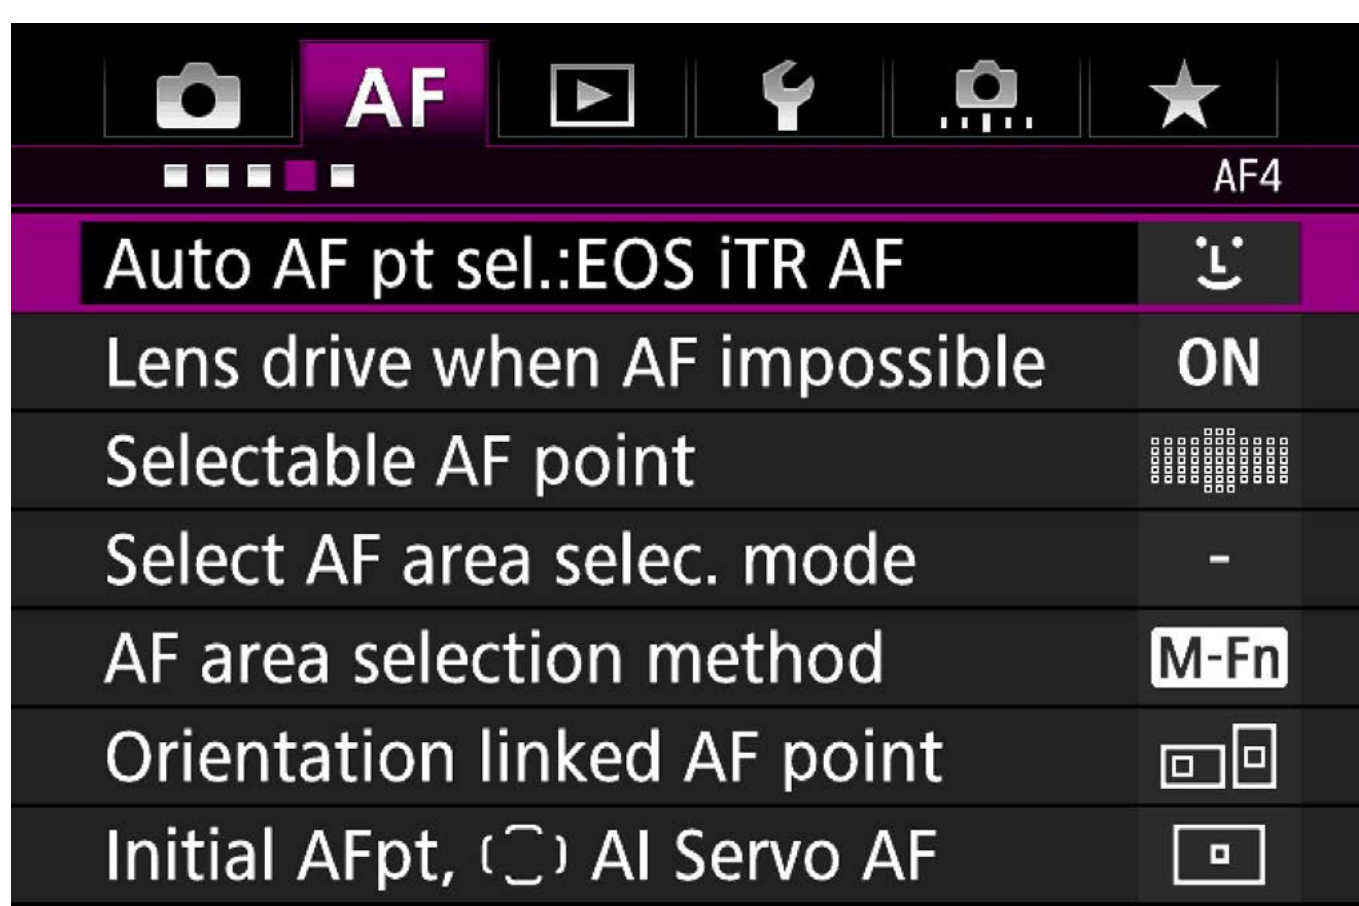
AF

AF4

Auto AF pt sel.:EOS iTR AF

Lens drive when AF impossible ON

Selectable AF point

Select AF area selec. mode -

AF area selection method M-Fn

Orientation linked AF point

Initial AFpt, ( ) AI Servo AF